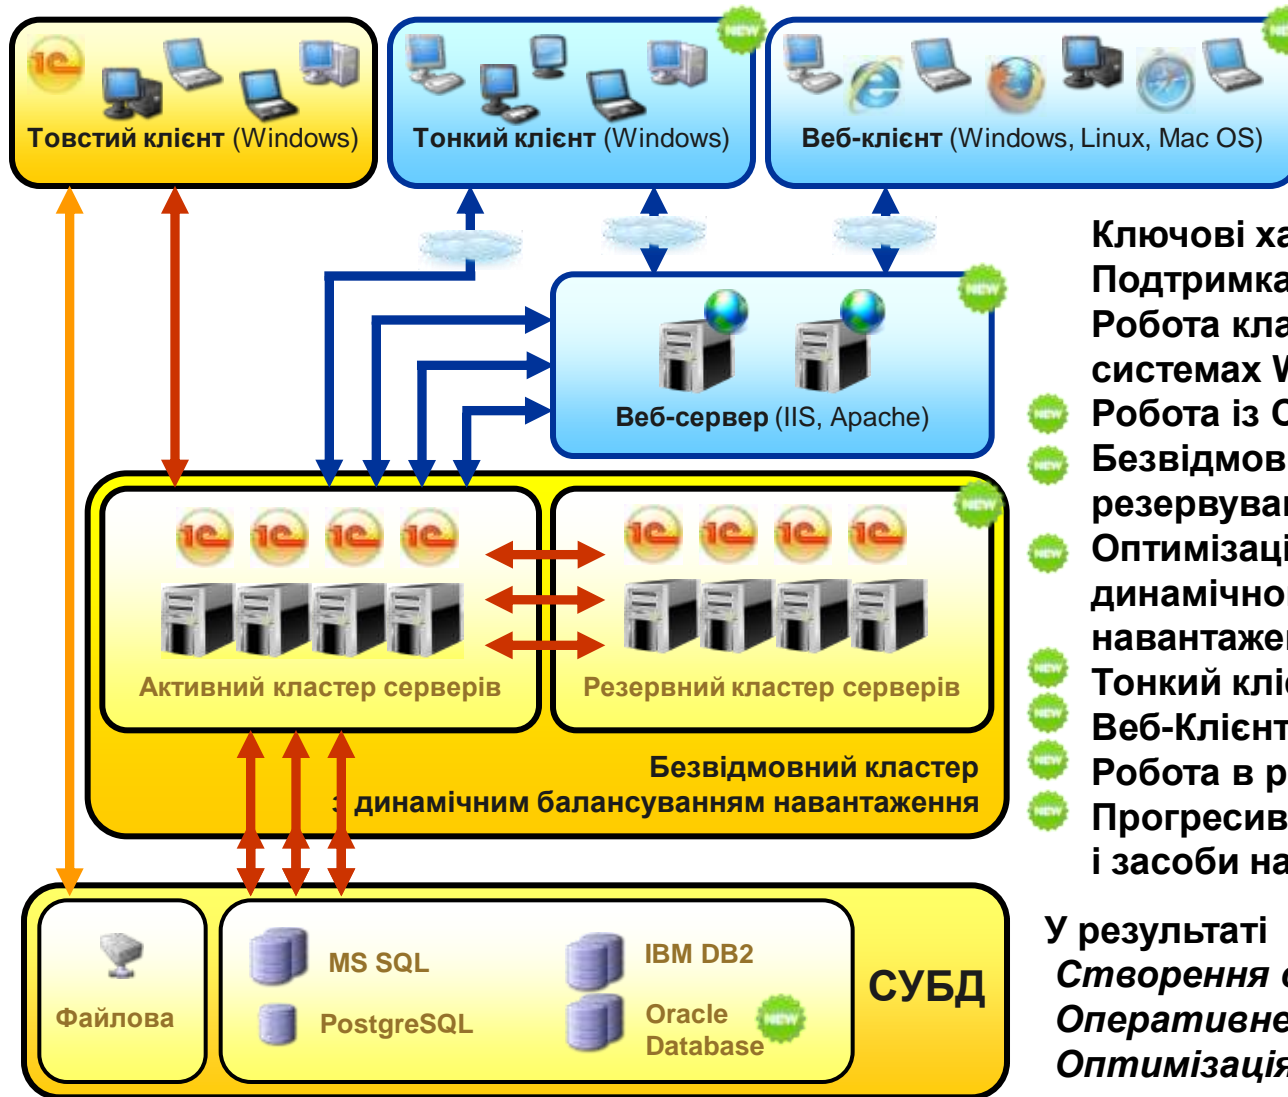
Товстий клієнт (Windows)

NEW
Тонкий клієнт (Windows)

NEW
Веб-клієнт (Windows, Linux, Mac OS)

NEW
Веб-сервер (IIS, Apache)

NEW
Активний кластер серверів

Резервний кластер серверів

Безвідмовний кластер
з динамічним балансуванням навантаження

Файлова

MS SQL

PostgreSQL

IBM DB2

Oracle Database
NEW

СУБД

Ключові ха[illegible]
Подтримка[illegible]
Робота кла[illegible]
системах W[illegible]
NEW Робота із O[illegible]
NEW Безвідмов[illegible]
резервуван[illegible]
NEW Оптимізаці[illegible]
динамічно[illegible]
навантаже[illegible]
NEW Тонкий клі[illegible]
NEW Веб-Клієнт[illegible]
NEW Робота в р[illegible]
NEW Прогресив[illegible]
і засоби на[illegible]

У результаті
Створення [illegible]
Оперативне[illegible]
Оптимізація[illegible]